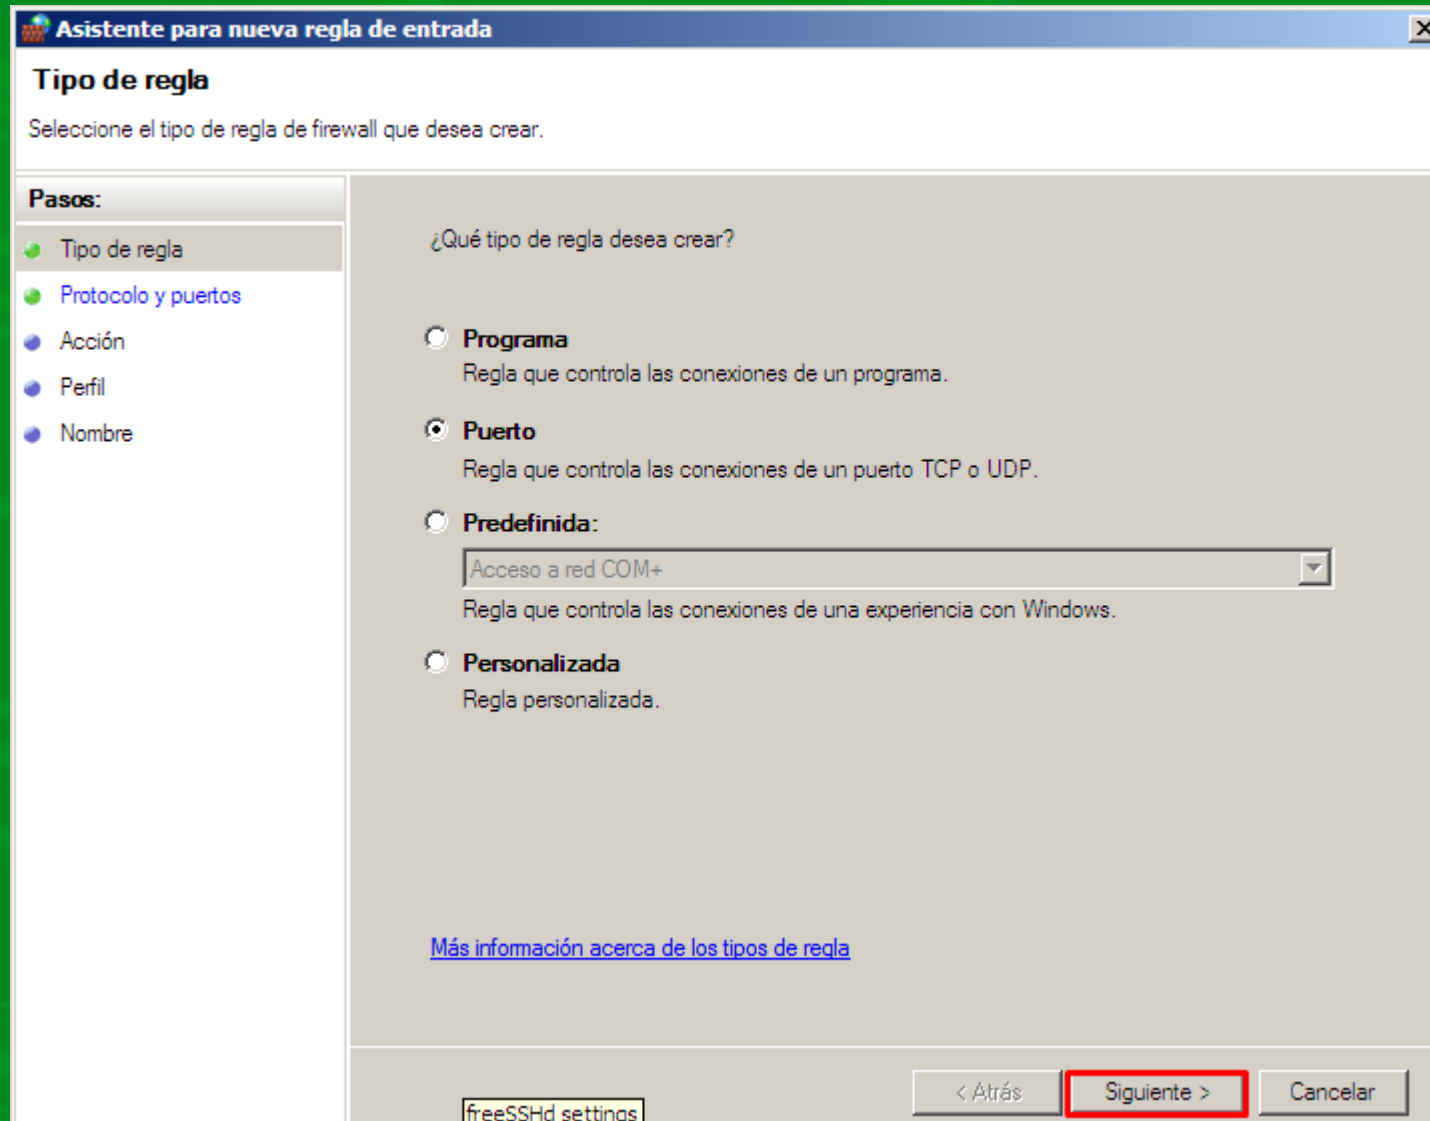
Asistente para nueva regla de entrada

Tipo de regla

Seleccione el tipo de regla de firewall que desea crear.

Pasos:

Tipo de regla

Protocolo y puertos

Acción

Perfil

Nombre

¿Qué tipo de regla desea crear?

Programa
Regla que controla las conexiones de un programa.

Puerto
Regla que controla las conexiones de un puerto TCP o UDP.

Predefinida:
Acceso a red COM+
Regla que controla las conexiones de una experiencia con Windows.

Personalizada
Regla personalizada.

Más información acerca de los tipos de regla

freeSSHd settings

< Atrás

Siguiente >

Cancelar